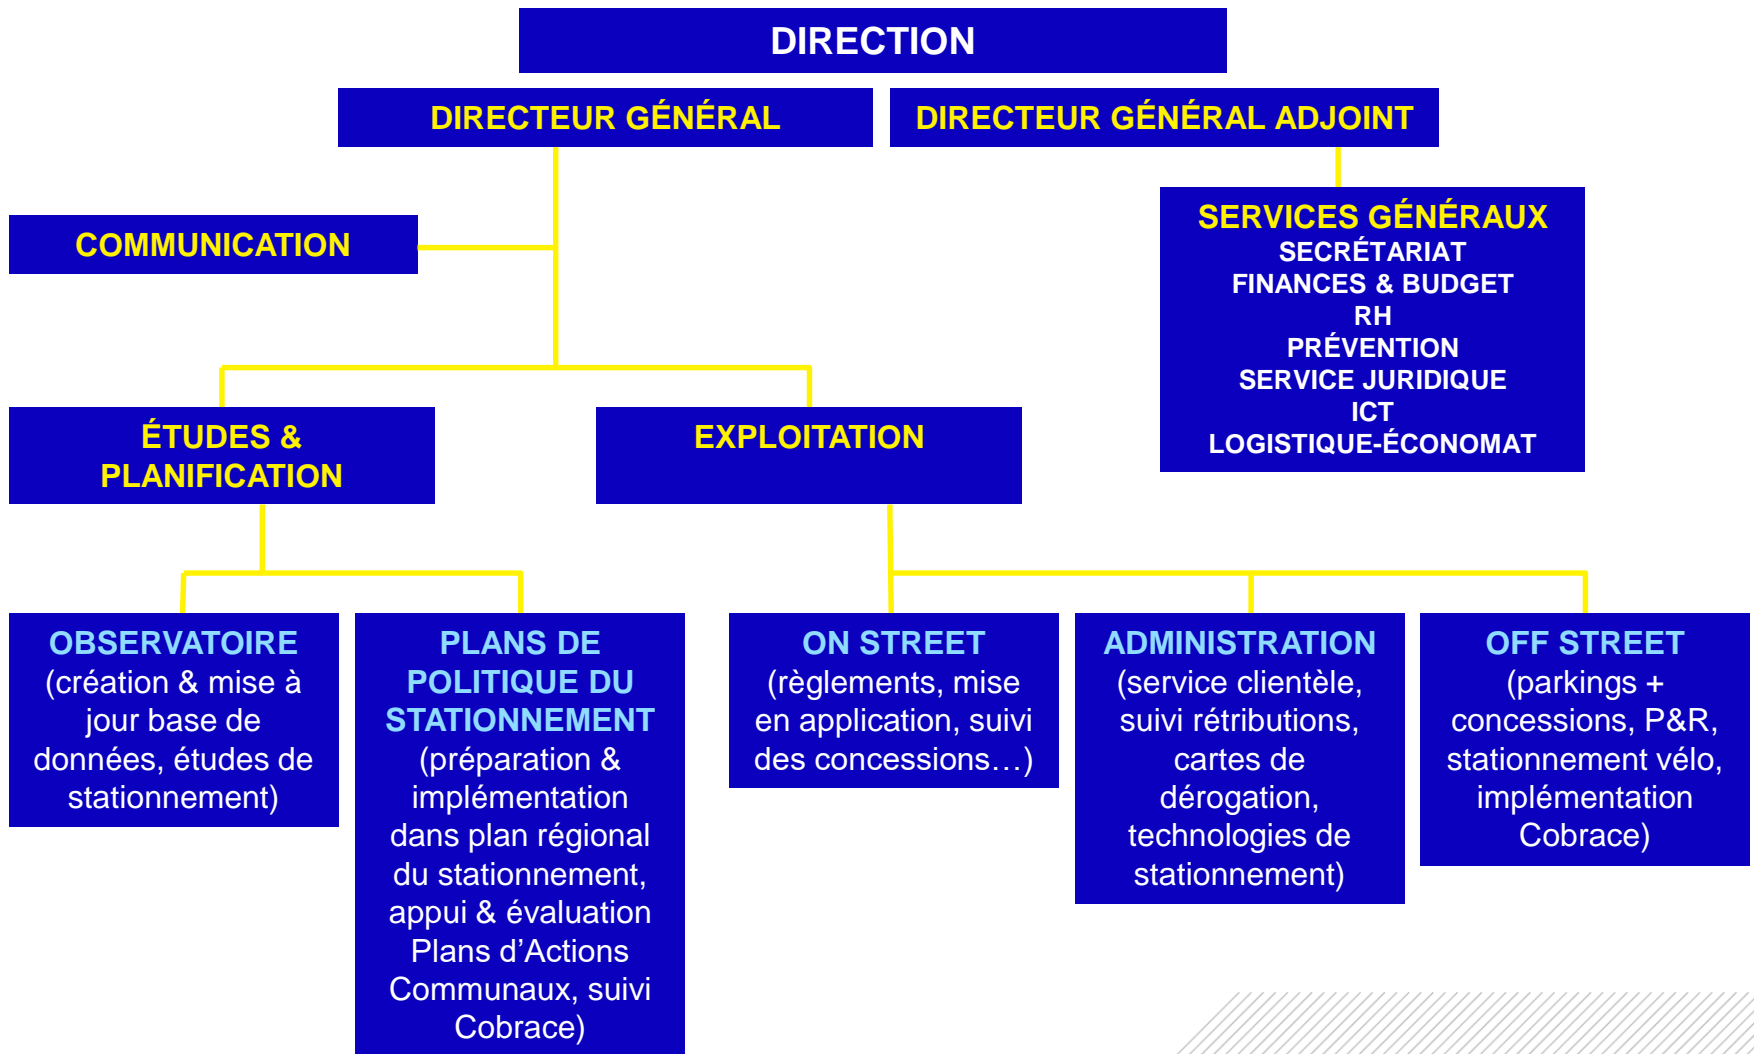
DIRECTION

DIRECTEUR GÉNÉRAL

DIRECTEUR GÉNÉRAL ADJOINT

COMMUNICATION

SERVICES GÉNÉRAUX
SECRÉTARIAT
FINANCES & BUDGET
RH
PRÉVENTION
SERVICE JURIDIQUE
ICT
LOGISTIQUE-ÉCONOMAT

ÉTUDES & PLANIFICATION

EXPLOITATION

OBSERVATOIRE
(création & mise à jour base de données, études de stationnement)

PLANS DE POLITIQUE DU STATIONNEMENT
(préparation & implémentation dans plan régional du stationnement, appui & évaluation Plans d'Actions Communaux, suivi Cobrace)

ON STREET
(règlements, mise en application, suivi des concessions…)

ADMINISTRATION
(service clientèle, suivi rétributions, cartes de dérogation, technologies de stationnement)

OFF STREET
(parkings + concessions, P&R, stationnement vélo, implémentation Cobrace)